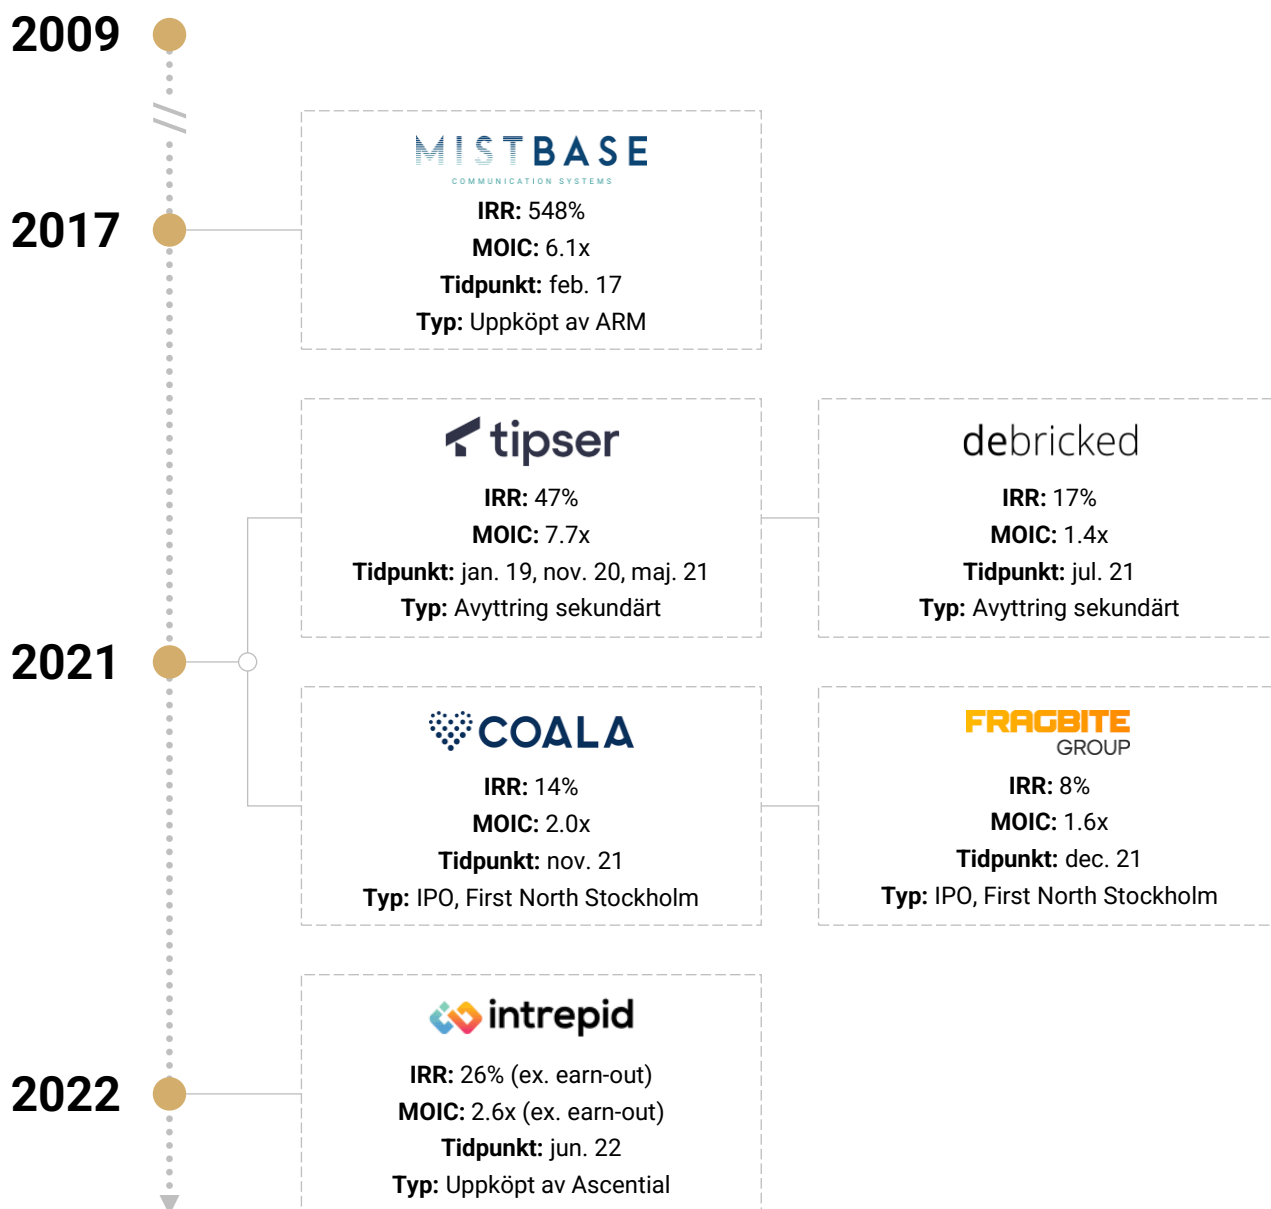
2009

2017

MISTBASE
COMMUNICATION SYSTEMS
**IRR:** 548%
**MOIC:** 6.1x
**Tidpunkt:** feb. 17
**Typ:** Uppköpt av ARM

tipser
**IRR:** 47%
**MOIC:** 7.7x
**Tidpunkt:** jan. 19, nov. 20, maj. 21
**Typ:** Avyttring sekundärt

debricked
**IRR:** 17%
**MOIC:** 1.4x
**Tidpunkt:** jul. 21
**Typ:** Avyttring sekundärt

2021

COALA
**IRR:** 14%
**MOIC:** 2.0x
**Tidpunkt:** nov. 21
**Typ:** IPO, First North Stockholm

FRAGBITE GROUP
**IRR:** 8%
**MOIC:** 1.6x
**Tidpunkt:** dec. 21
**Typ:** IPO, First North Stockholm

intrepid
**IRR:** 26% (ex. earn-out)
**MOIC:** 2.6x (ex. earn-out)
**Tidpunkt:** jun. 22
**Typ:** Uppköpt av Ascential

2022